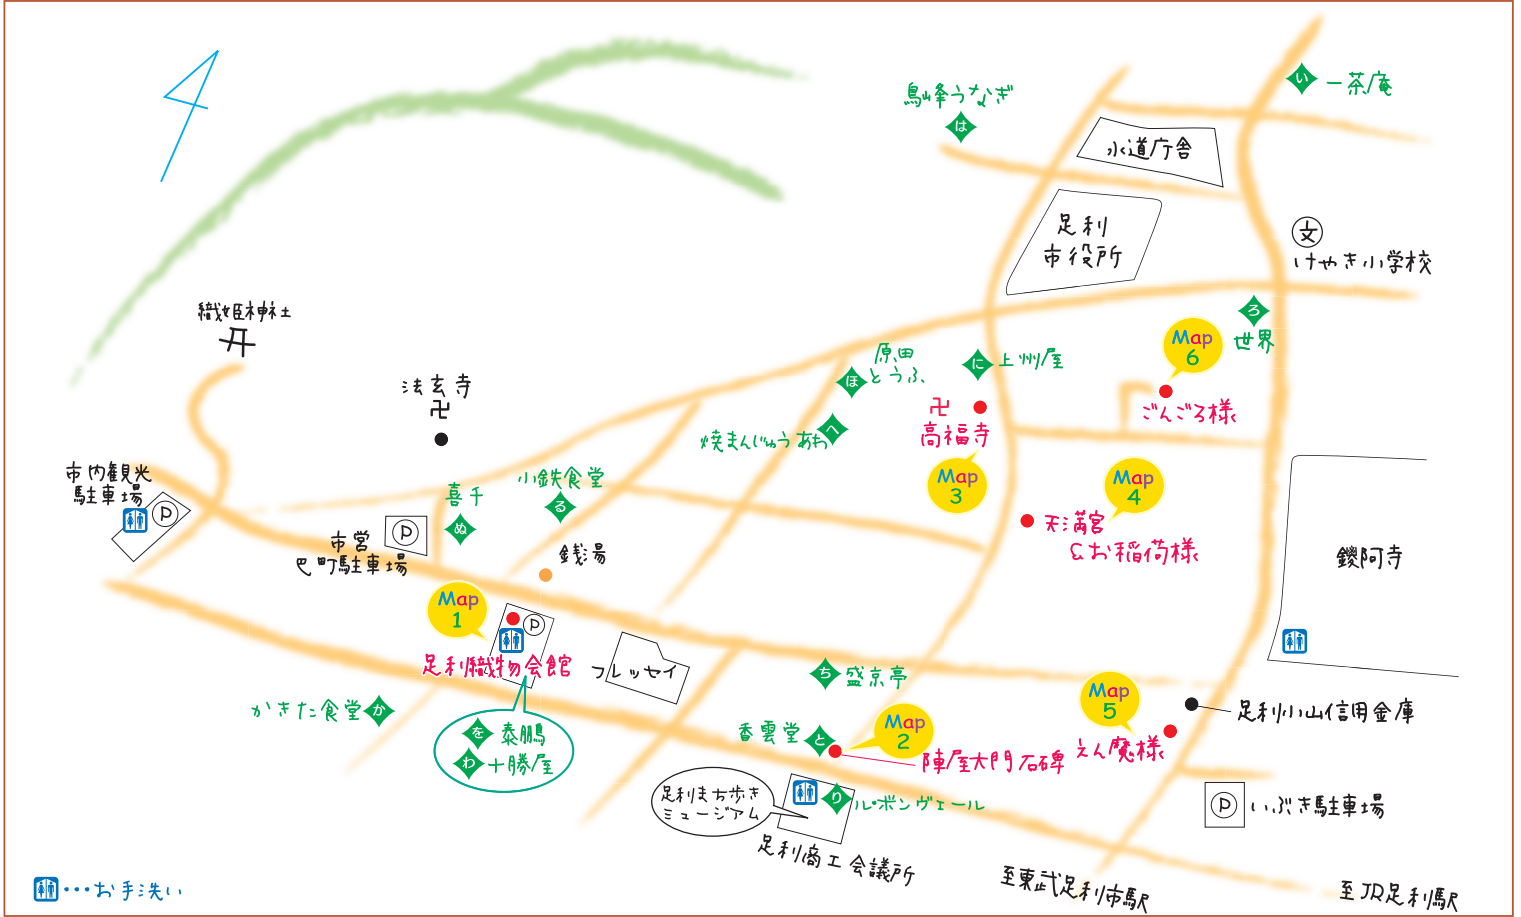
い 一茶庵

鳥峰うなぎ
は

水道庁舎

足利
市役所

文
けやき小学校

ろ
世界

Map 6
ごんごろ様

織姫神社

法玄寺

原田
ほ とうふ

に 上州屋

卍
高福寺

焼まんじゅう あわ へ

Map 3

Map 4
天満宮
＆お稲荷様

市内観光
駐車場

喜千
ぬ

小鉄食堂
る

市営
巴町駐車場

銭湯

鑁阿寺

Map 1
足利織物会館

フレッセイ

ち 盛京亭

Map 5
えん魔様

足利小山信用金庫

かきた食堂 か

を 泰鵬
わ 十勝屋

香雲堂 と

Map 2
陣屋大門石碑

足利まちなか歩き
ミュージアム

り ルボンヴェール

いぶき駐車場

足利商工会議所

至東武足利市駅

至JR足利駅

・・・お手洗い